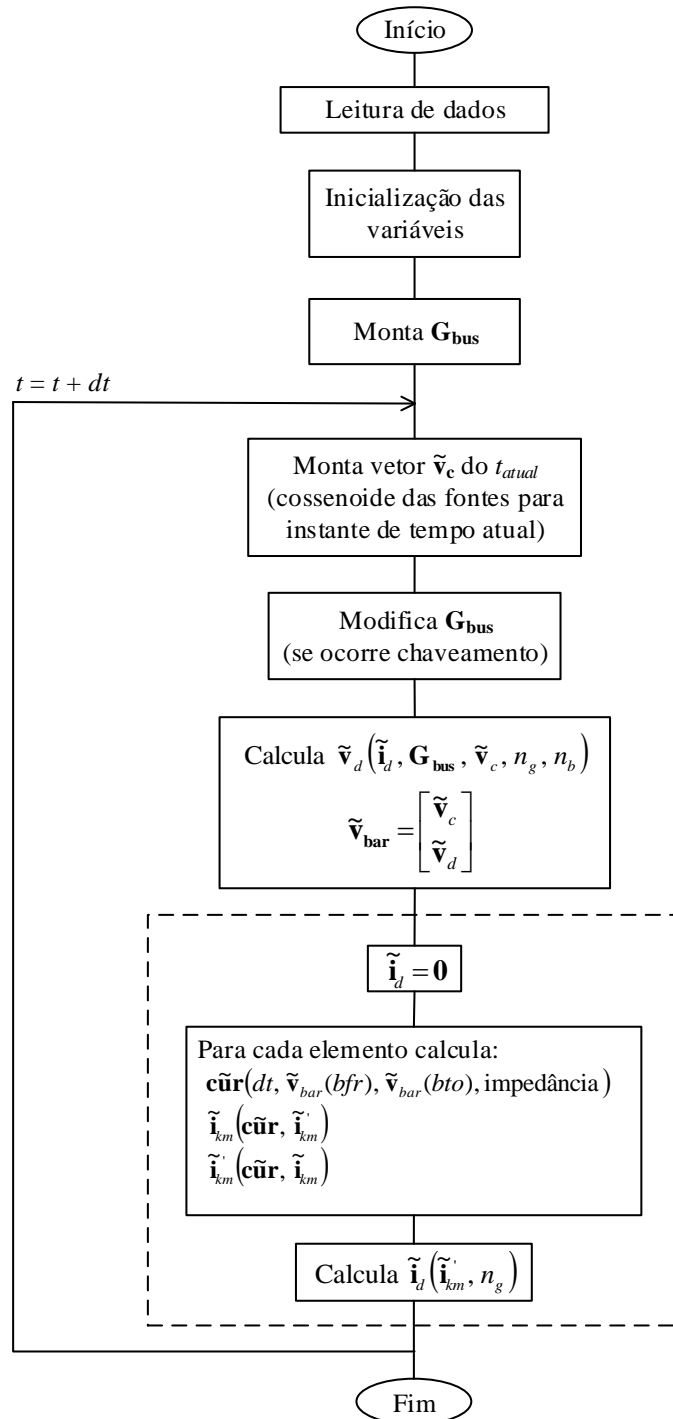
Início

Leitura de dados

Inicialização das variáveis

Monta $\mathbf{G_{bus}}$

$t = t + dt$

Monta vetor $\tilde{\mathbf{v}}_\mathbf{c}$ do $t_{atual}$ (cossenoide das fontes para instante de tempo atual)

Modifica $\mathbf{G_{bus}}$ (se ocorre chaveamento)

Calcula $\tilde{\mathbf{v}}_d\left(\tilde{\mathbf{i}}_d, \mathbf{G_{bus}}, \tilde{\mathbf{v}}_c, n_g, n_b\right)$

$\tilde{\mathbf{v}}_{\mathbf{bar}} = \begin{bmatrix} \tilde{\mathbf{v}}_c \\ \tilde{\mathbf{v}}_d \end{bmatrix}$

$\tilde{\mathbf{i}}_d = \mathbf{0}$

Para cada elemento calcula:
$\mathbf{c\tilde{u}r}\left(dt, \tilde{\mathbf{v}}_{bar}(bfr), \tilde{\mathbf{v}}_{bar}(bto), \text{impedância}\right)$
$\tilde{\mathbf{i}}_{km}\left(\mathbf{c\tilde{u}r}, \tilde{\mathbf{i}}_{km}^{'}\right)$
$\tilde{\mathbf{i}}_{km}^{'}\left(\mathbf{c\tilde{u}r}, \tilde{\mathbf{i}}_{km}\right)$

Calcula $\tilde{\mathbf{i}}_d\left(\tilde{\mathbf{i}}_{km}^{'}, n_g\right)$

Fim